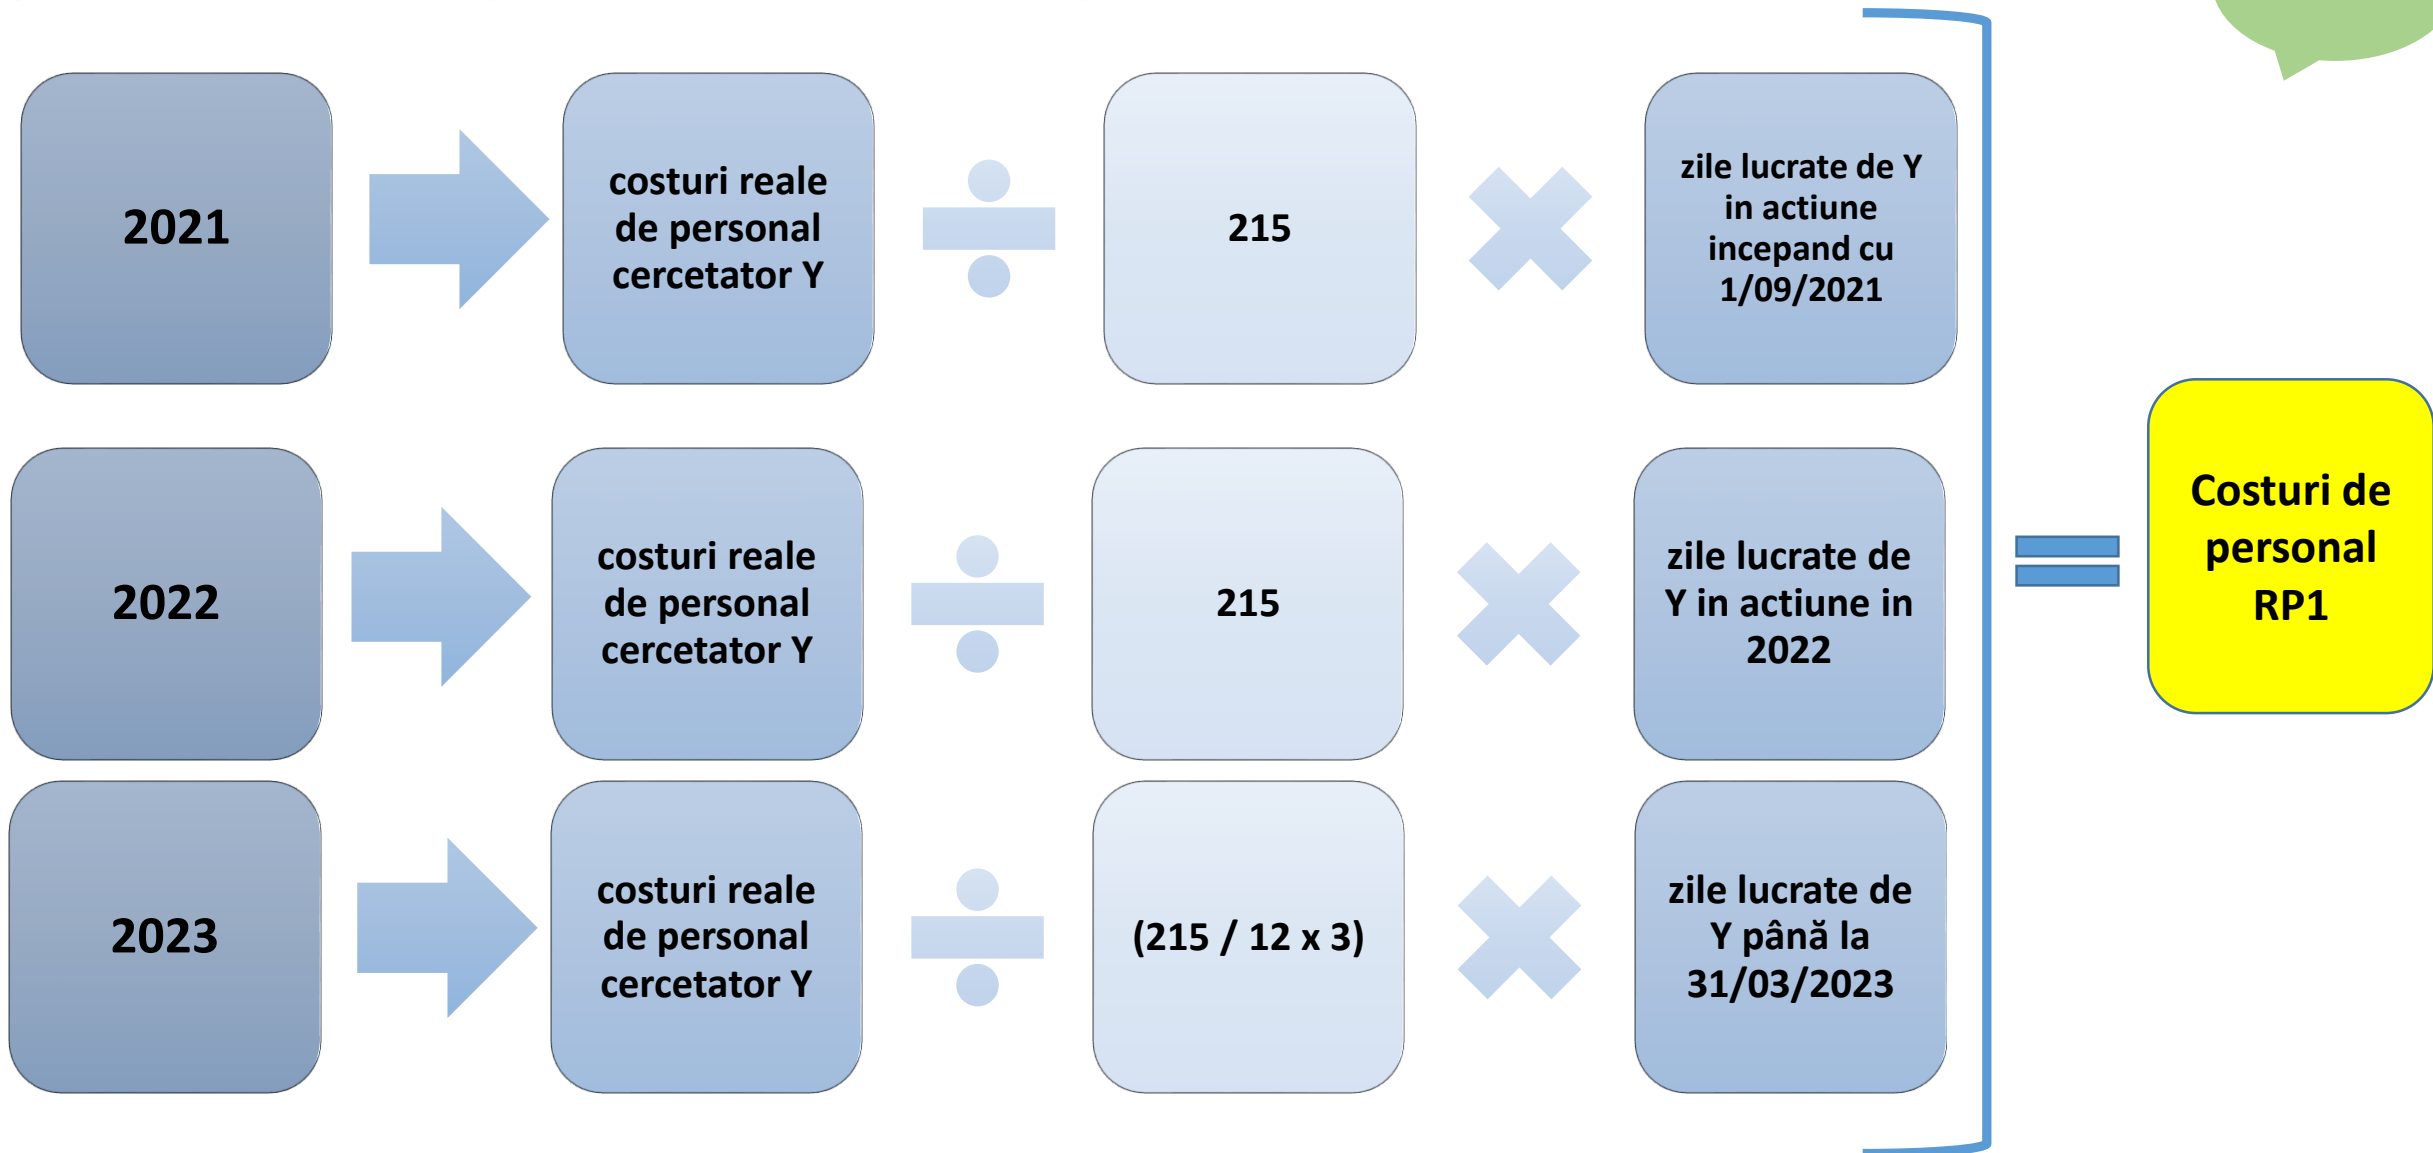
2021

costuri reale de personal cercetator Y

215

zile lucrate de Y in actiune incepand cu 1/09/2021

2022

costuri reale de personal cercetator Y

215

zile lucrate de Y in actiune in 2022

2023

costuri reale de personal cercetator Y

(215 / 12 x 3)

zile lucrate de Y până la 31/03/2023

Costuri de personal RP1